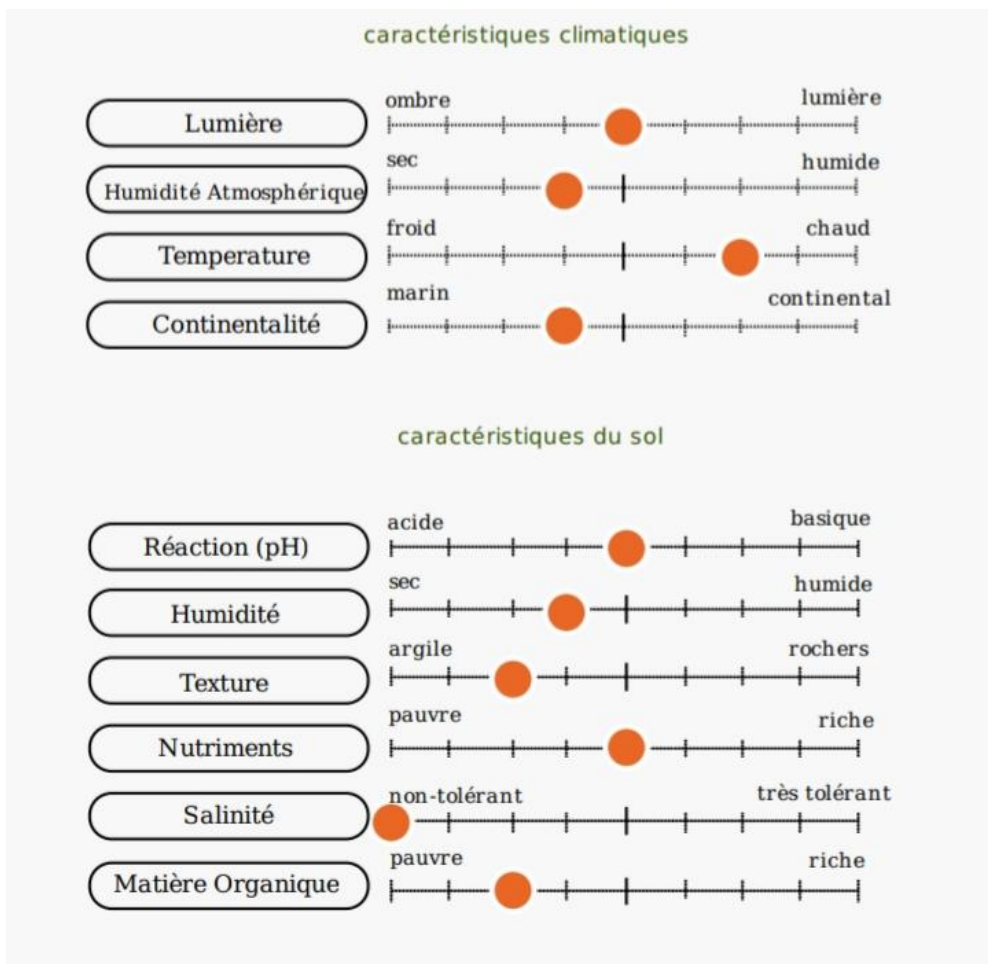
caractéristiques climatiques

Lumière
ombre
lumière

Humidité Atmosphérique
sec
humide

Temperature
froid
chaud

Continentalité
marin
continental

caractéristiques du sol

Réaction (pH)
acide
basique

Humidité
sec
humide

Texture
argile
rochers

Nutriments
pauvre
riche

Salinité
non-tolérant
très tolérant

Matière Organique
pauvre
riche